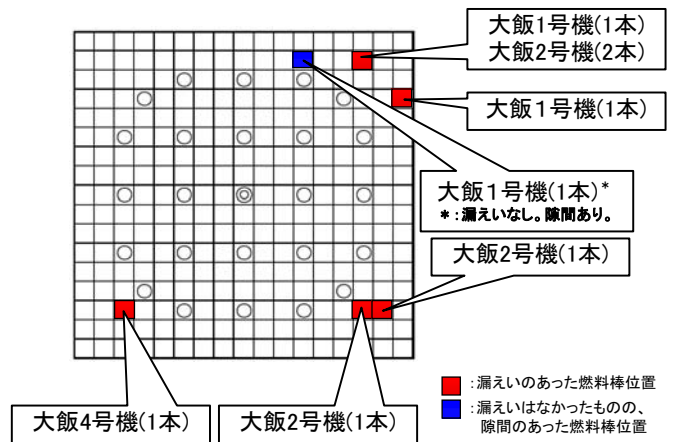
大飯1号機(1本)
大飯2号機(2本)

大飯1号機(1本)

大飯1号機(1本)*
*:漏えいなし。隙間あり。

大飯2号機(1本)

:漏えいのあった燃料棒位置
:漏えいはなかったものの、隙間のあった燃料棒位置

大飯4号機(1本)

大飯2号機(1本)